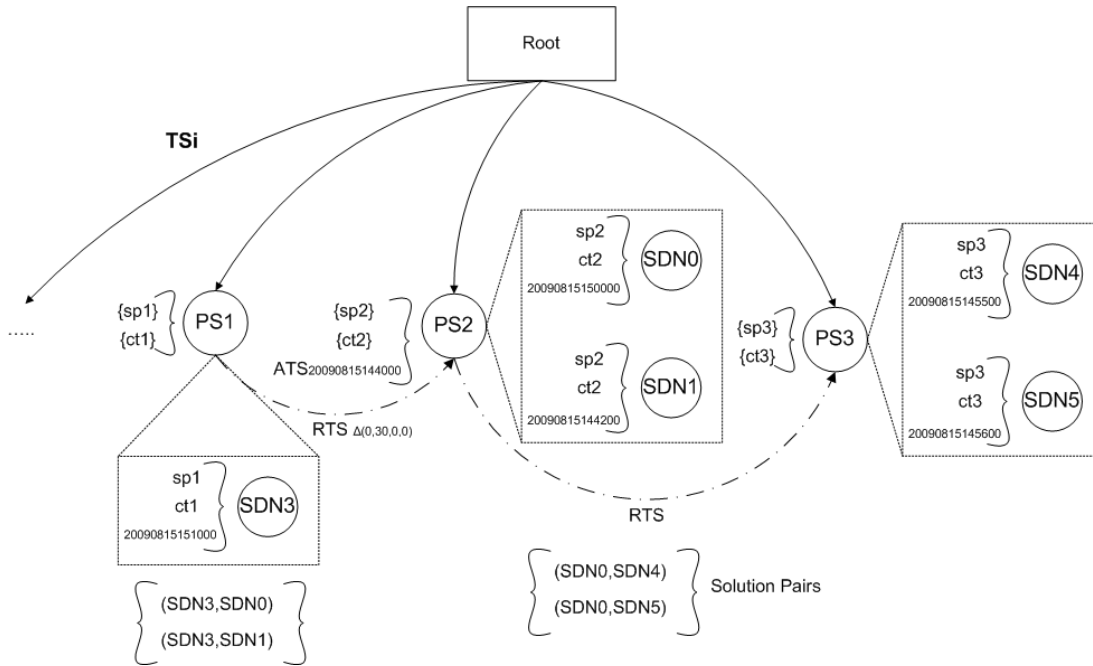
Root

TSi

.....

{sp1}
{ct1}
PS1

{sp2}
{ct2}
ATS20090815144000
PS2

sp2
ct2
20090815150000
SDN0

sp2
ct2
20090815144200
SDN1

{sp3}
{ct3}
PS3

sp3
ct3
20090815145500
SDN4

sp3
ct3
20090815145600
SDN5

RTS $\Delta(0,30,0,0)$

sp1
ct1
20090815151000
SDN3

RTS

(SDN0,SDN4)
(SDN0,SDN5)
Solution Pairs

(SDN3,SDN0)
(SDN3,SDN1)